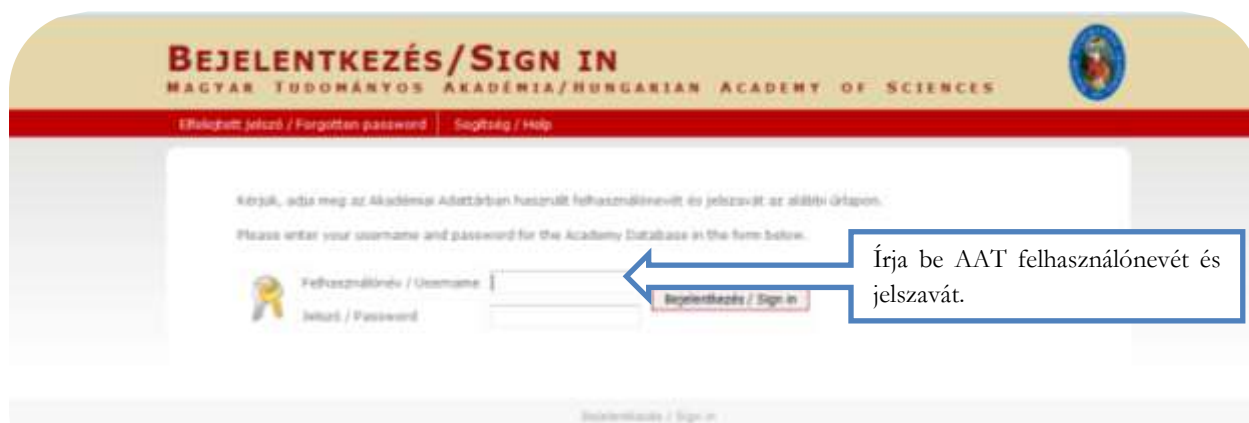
BEJELENTKEZÉS/SIGN IN
MAGYAR TUDOMÁNYOS AKADÉMIA/HUNGARIAN ACADEMY OF SCIENCES

Elfelejtett jelszó / Forgotten password | Segítség / Help

Kérjük, adja meg az Akadémiai Adattárban használt felhasználónevét és jelszavát az alábbi űrlapon.

Please enter your username and password for the Academy Database in the form below.

Felhasználónév / Username

Jelszó / Password

Bejelentkezés / Sign in

Írja be AAT felhasználónevét és jelszavát.

Bejelentkezés / Sign in